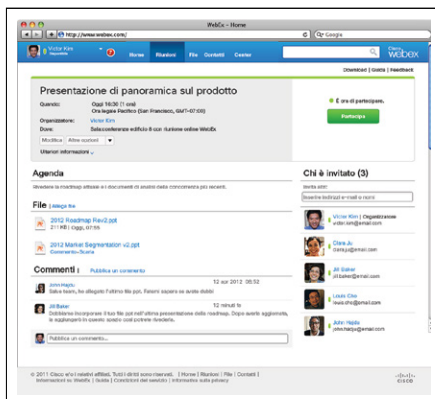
WebEx - Home

http://www.webex.com/

Google

Victor Kim
Disponibile

Home | Riunioni | File | Contatti | Centro

Cisco WebEx

Download | Guida | Feedback

Presentazione di panoramica sul prodotto

Quando: Oggi 10:30 (1 ora)
Ora legale Pacifico (San Francisco, GMT-07:00)

Organizzatore: Victor Kim

Dove: Teleconferenza e riunione online WebEx

Modifica | Altre azioni

Ulteriori informazioni...

È ora di partecipare.

Partecipa

Agenda

Rivedere la roadmap attuale e i documenti di analisi della concorrenza più recenti.

File | Allega file

2012 Roadmap Rev2.ppt
211 KB | Oggi, 07:15

2012 Market Segmentation v2.ppt
Commento | Scarica

Commenti | Pubblica un commento

John Hajdu 12 apr 2012 05:52
Salve team, ho allegato l'ultimo file ppt. Fatemi sapere se avete dubbi.

Jill Baker 12 minuti fa
Dobbiamo incorporare il tuo file ppt nell'ultima presentazione della roadmap. Dopo averlo aggiornato, lo aggiungerò in questo spazio così potrete rivederlo.

Pubblica un commento...

Chi è invitato (3)

Invita altri

Inserire indirizzi e-mail o nomi

Victor Kim | Organizzatore
vkim@email.com

Clara Ju
lclara.ju@email.com

Jill Baker
jill.baker@email.com

Louis Cho
lewis.cho@email.com

John Hajdu
john.hajdu@email.com

© 2011 Cisco e/o i relativi affiliati. Tutti i diritti sono riservati. | Home | Riunioni | File | Contatti | Informazioni su WebEx | Guida | Condizioni del servizio | Informativa sulla privacy

cisco